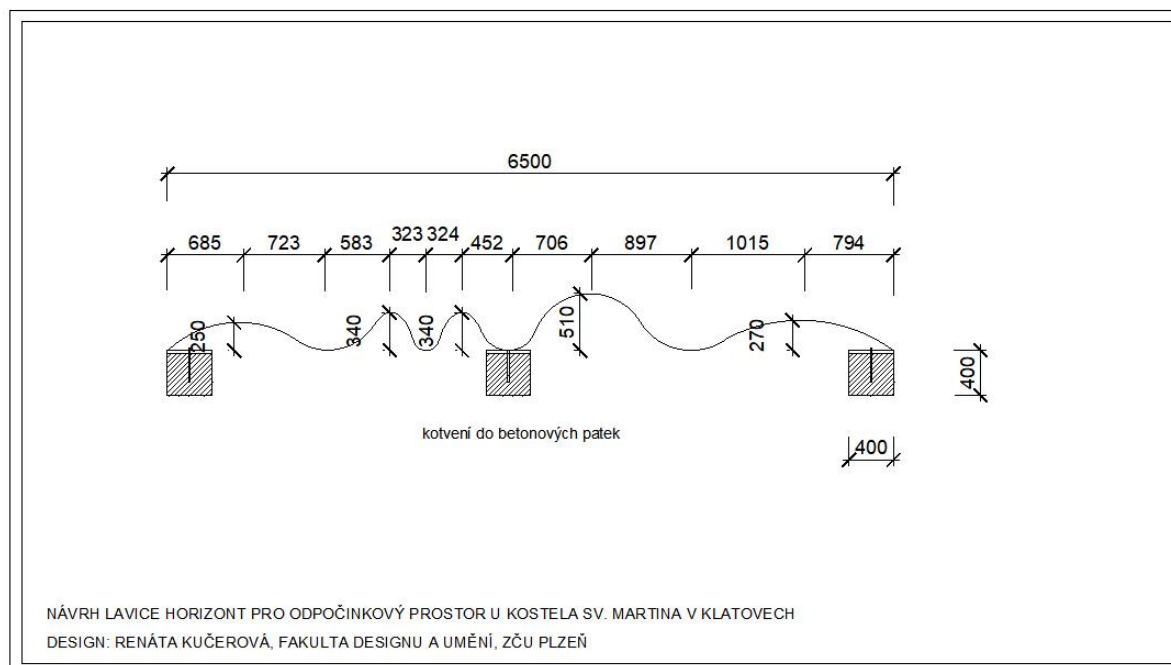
6500

685 723 583 323 324 452 706 897 1015 794

250 340 340 510 270

400

kotvení do betonových patek

400

NÁVRH LAVICE HORIZONT PRO ODPOČINKOVÝ PROSTOR U KOSTELA SV. MARTINA V KLATOVECH
DESIGN: RENÁTA KUČEROVÁ, FAKULTA DESIGNU A UMĚNÍ, ZČU PLZEŇ